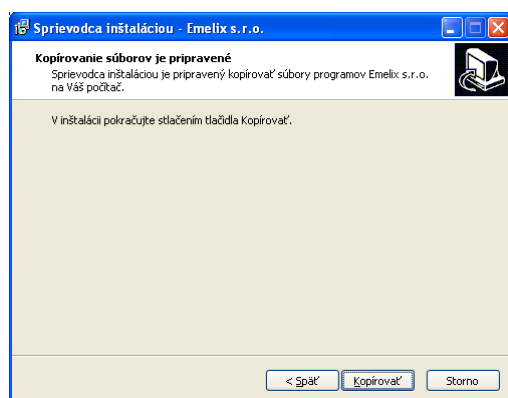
Sprievodca inštaláciou - Emelix s.r.o.

Kopírovanie súborov je pripravené
Sprievodca inštaláciou je pripravený kopírovať súbory programov Emelix s.r.o. na Váš počítač.

V inštalácii pokračujte stlačením tlačidla Kopírovať.

< Späť
Kopírovať
Storno